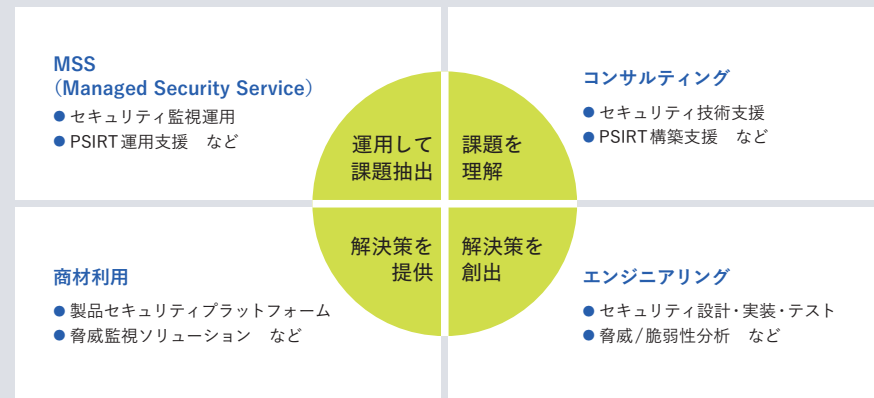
MSS
(Managed Security Service)
● セキュリティ監視運用
● PSIRT運用支援　など

コンサルティング
● セキュリティ技術支援
● PSIRT構築支援　など

運用して課題抽出

課題を理解

解決策を提供

解決策を創出

商材利用
● 製品セキュリティプラットフォーム
● 脅威監視ソリューション　など

エンジニアリング
● セキュリティ設計・実装・テスト
● 脅威/脆弱性分析　など